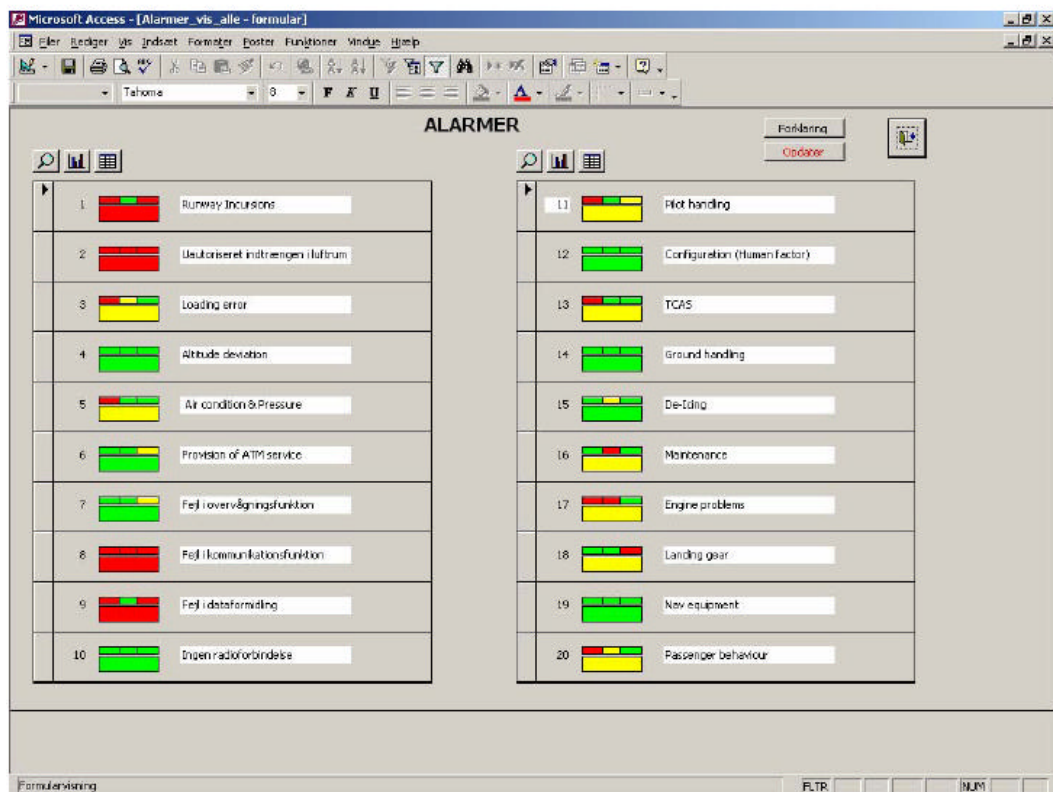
Microsoft Access - [Alarmer_vis_alle - formular]

Filer Rediger Vis Indsæt Formater Poster Funktioner Vindue Hjælp

Tahoma 8

ALARMER

Forklaring
Opdater

1 Runway Incursions
2 Uautoriseret indtrængen i luftrum
3 Loading error
4 Altitude deviation
5 Air condition & Pressure
6 Provision of ATM service
7 Fejl i overvågningsfunktion
8 Fejl i kommunikationsfunktion
9 Fejl i dataformidling
10 Ingen radioforbindelse

11 Pilot handling
12 Configuration (Human factor)
13 TCAS
14 Ground handling
15 De-Icing
16 Maintenance
17 Engine problems
18 Landing gear
19 Nav equipment
20 Passenger behaviour

Formularvisning
FLTR
NUM